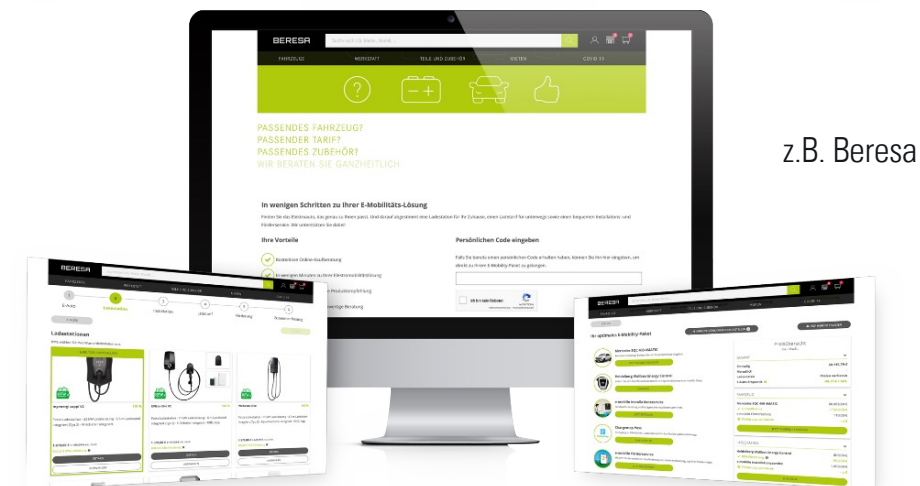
BERESA

FAHRZEUGE WERKSTATT TEILE UND ZUBEHÖR MIETEN COVID-19

PASSENDES FAHRZEUG?
PASSENDER TARIF?
PASSENDES ZUBEHÖR?
WIR BERATEN SIE GANZHEITLICH

z.B. Beresa

In wenigen Schritten zu Ihrer E-Mobilitäts-Lösung

Ihre Vorteile

Persönlichen Code eingeben

Ladestationen

BERESA

BERESA

Ihr optimales E-Mobility-Paket